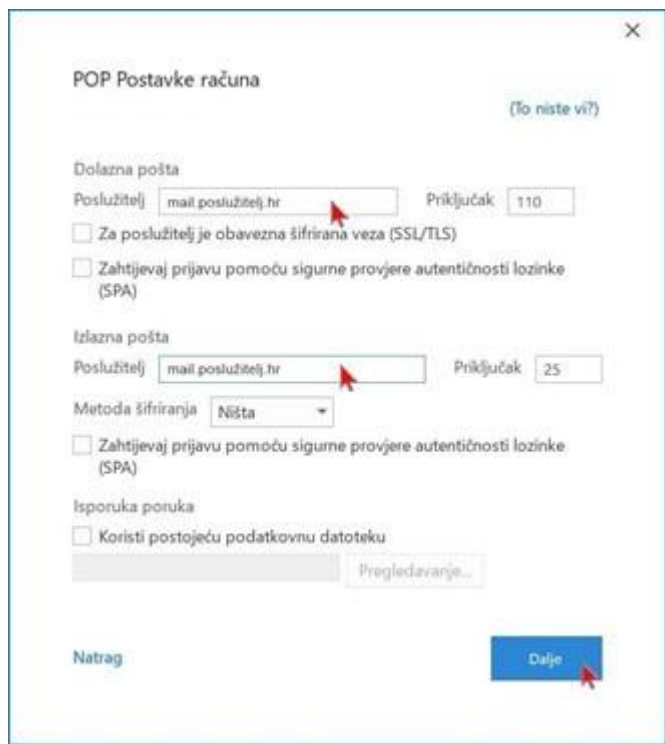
×

POP Postavke računa

(To niste vi?)

Dolazna pošta

Poslužitelj mail.poslužitelj.hr Priključak 110

Za poslužitelj je obavezna šifrirana veza (SSL/TLS)

Zahtijevaj prijavu pomoću sigurne provjere autentičnosti lozinke (SPA)

Izlazna pošta

Poslužitelj mail.poslužitelj.hr Priključak 25

Metoda šifriranja Ništa

Zahtijevaj prijavu pomoću sigurne provjere autentičnosti lozinke (SPA)

Isporuka poruka

Koristi postojeću podatkovnu datoteku

Pregledavanje...

Natrag

Dalje